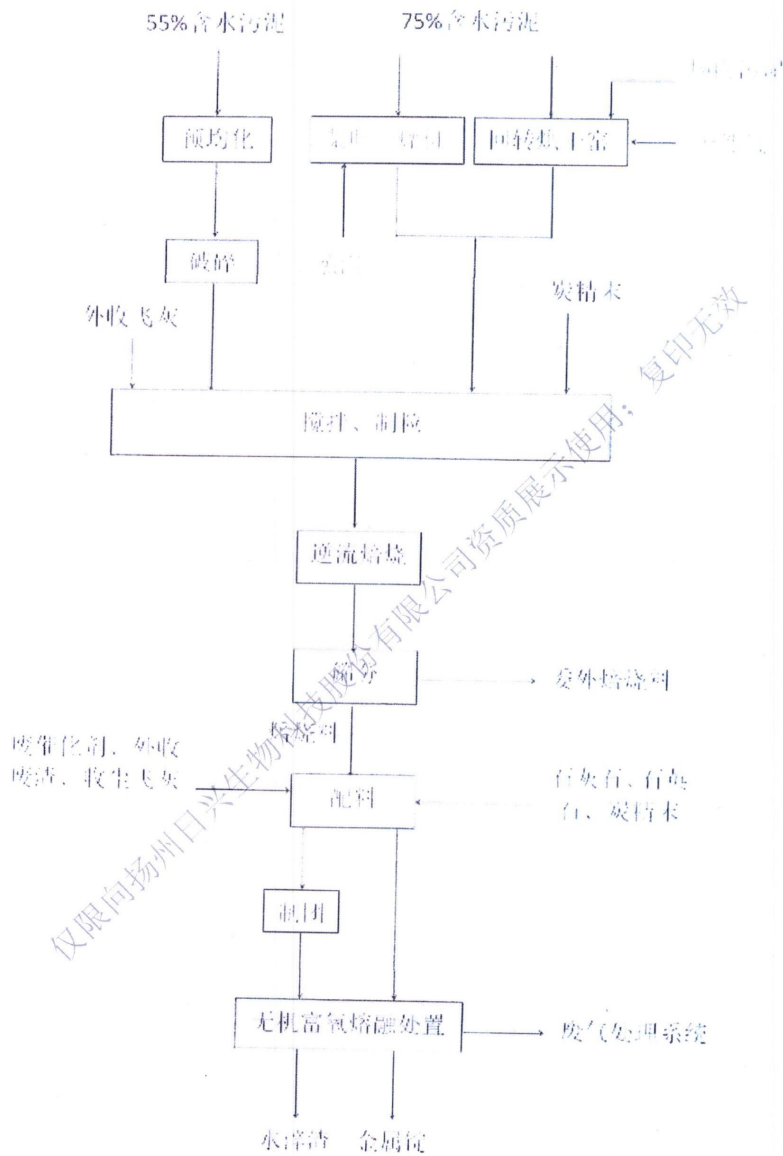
55%含水污泥

75%含水污泥

预均化

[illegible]

回转烘干窑

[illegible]

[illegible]

破碎

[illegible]

外收飞灰

炭精末

搅拌、制粒

逆流焙烧

筛分

委外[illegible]

焙烧料

废催化剂、外收废渣、收尘飞灰

配料

石灰石、石英石、碳精末

制团

无机富氧熔融处置

废气处理系统

水淬渣

金属锭

仅限向扬州日兴生物科技股份有限公司资质展示使用，复印无效